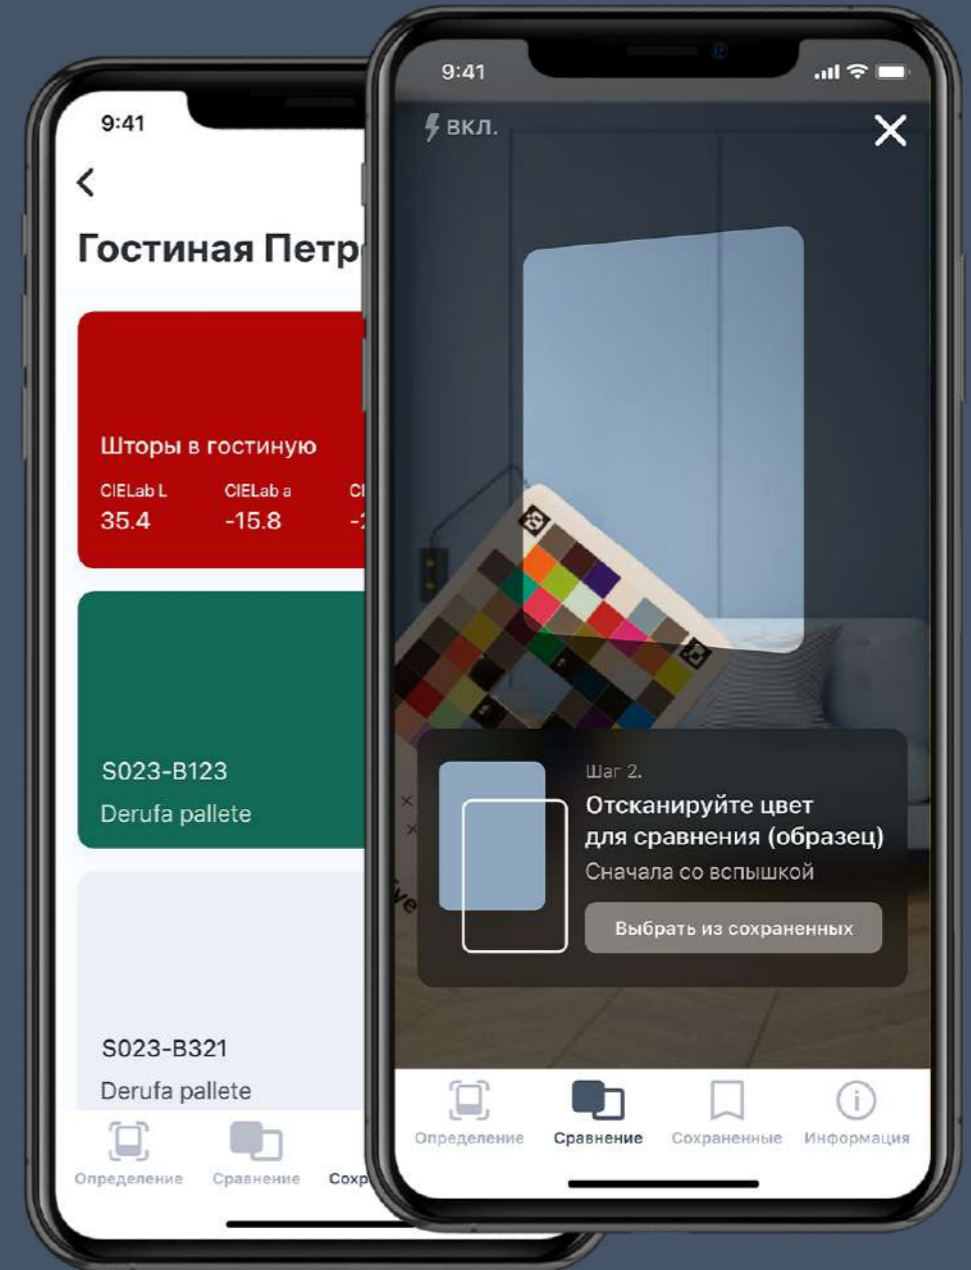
9:41

<

Гостиная Петр

Шторы в гостиную

CIELab L
35.4

CIELab a
-15.8

CI
-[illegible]

S023-B123

Derufa pallete

S023-B321

Derufa pallete

Определение

Сравнение

Сохр

9:41

вкл.

Шаг 2.

Отсканируйте цвет для сравнения (образец)

Сначала со вспышкой

Выбрать из сохраненных

Определение

Сравнение

Сохраненные

Информация